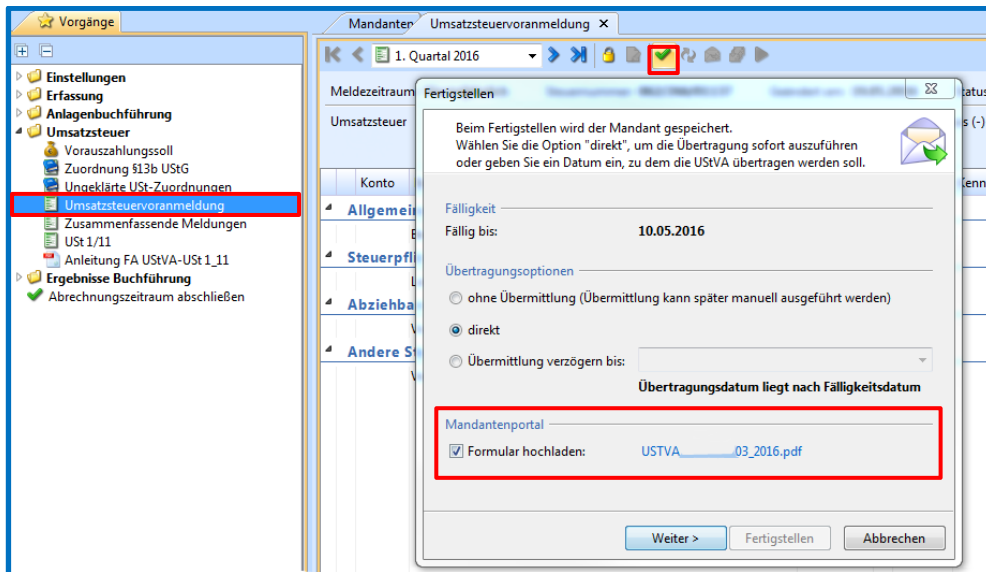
Vorgänge

Einstellungen
Erfassung
Anlagenbuchführung
Umsatzsteuer
Vorauszahlungssoll
Zuordnung §13b UStG
Ungeklärte USt-Zuordnungen
Umsatzsteuervoranmeldung
Zusammenfassende Meldungen
USt 1/11
Anleitung FA UStVA-USt 1_11
Ergebnisse Buchführung
Abrechnungszeitraum abschließen

Mandanten
Umsatzsteuervoranmeldung

1. Quartal 2016

Meldezeitraum
Umsatzsteuer
Konto
Allgemein
Steuerpfl
Abziehba
Andere St
tatus
s (-)
Kenn

Fertigstellen

Beim Fertigstellen wird der Mandant gespeichert.
Wählen Sie die Option "direkt", um die Übertragung sofort auszuführen oder geben Sie ein Datum ein, zu dem die UStVA übertragen werden soll.

Fälligkeit
Fällig bis: 10.05.2016

Übertragungsoptionen
ohne Übermittlung (Übermittlung kann später manuell ausgeführt werden)
direkt
Übermittlung verzögern bis:
Übertragungsdatum liegt nach Fälligkeitsdatum

Mandantenportal
Formular hochladen: USTVA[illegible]03_2016.pdf

Weiter >
Fertigstellen
Abbrechen